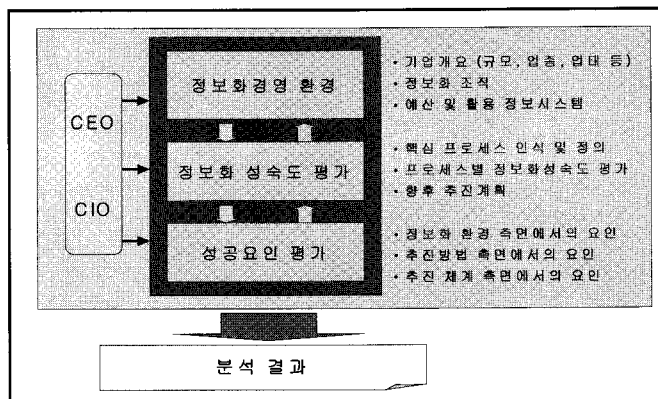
CEO

CIO

정보화경영 환경

정보화 성숙도 평가

성공요인 평가

· 기업개요 (규모, 업종, 업태 등)
· 정보화 조직
· 예산 및 활용 정보시스템

· 핵심 프로세스 인식 및 정의
· 프로세스별 정보화성숙도 평가
· 향후 추진계획

· 정보화 환경 측면에서의 요인
· 추진방법 측면에서의 요인
· 추진 체계 측면에서의 요인

분석 결과